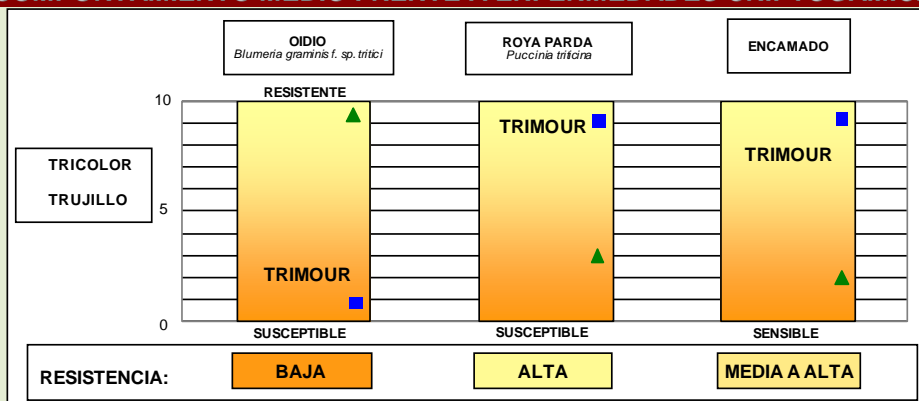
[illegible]

OIDIO
Blumeria graminis f. sp. tritici

ROYA PARDA
Puccinia triticina

ENCAMADO

RESISTENTE

10

5

0

TRICOLOR

TRUJILLO

TRIMOUR

TRIMOUR

TRIMOUR

SUSCEPTIBLE

SUSCEPTIBLE

SENSIBLE

RESISTENCIA:

BAJA

ALTA

MEDIA A ALTA